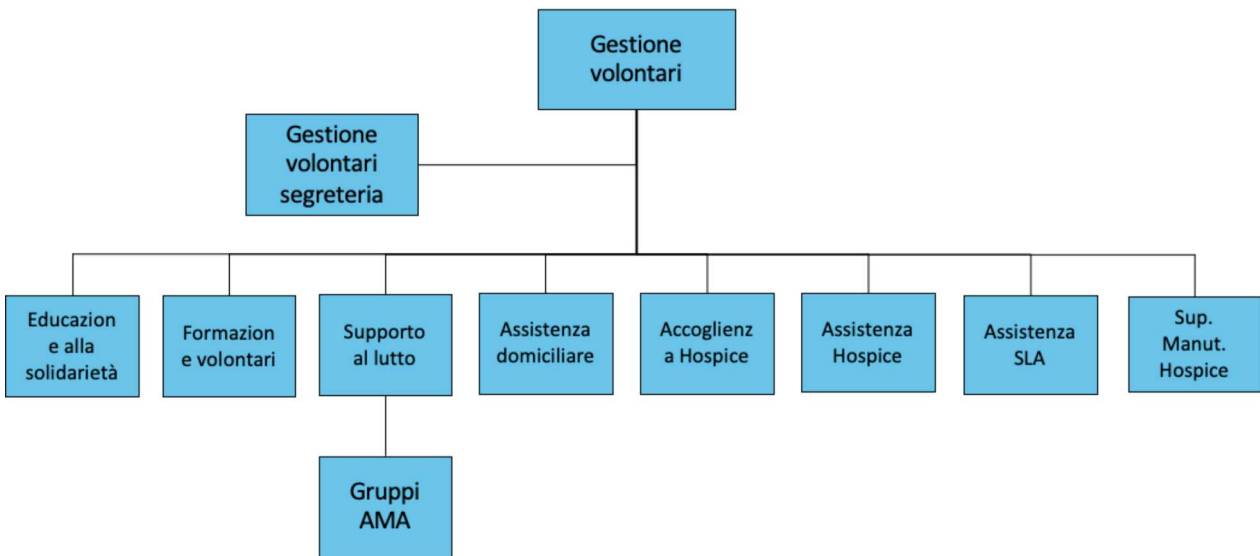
Gestione volontari

Gestione volontari segreteria

Educazion e alla solidarietà

Formazion e volontari

Supporto al lutto

Assistenza domiciliare

Accoglienz a Hospice

Assistenza Hospice

Assistenza SLA

Sup. Manut. Hospice

Gruppi AMA